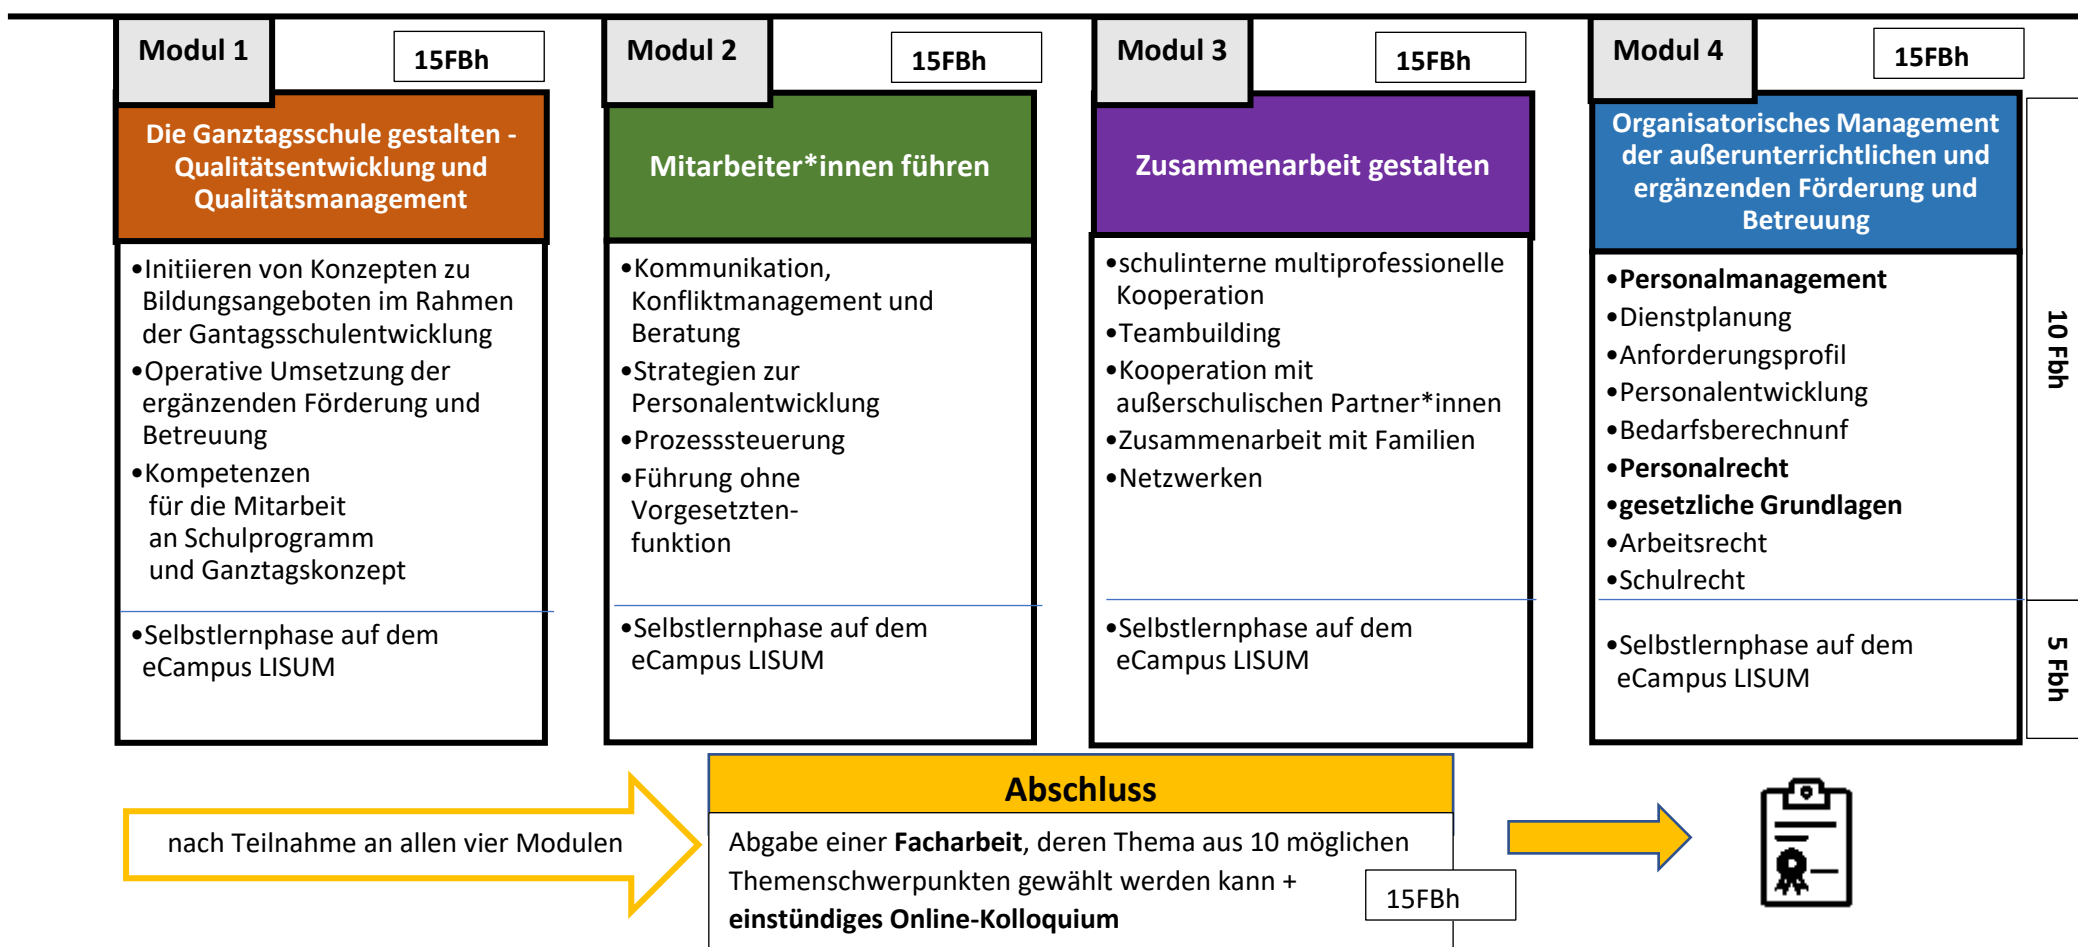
Modul 1
15FBh
Die Ganztagsschule gestalten - Qualitätsentwicklung und Qualitätsmanagement
•Initiieren von Konzepten zu Bildungsangeboten im Rahmen der Gantagsschulentwicklung
•Operative Umsetzung der ergänzenden Förderung und Betreuung
•Kompetenzen für die Mitarbeit an Schulprogramm und Ganztagskonzept
•Selbstlernphase auf dem eCampus LISUM

Modul 2
15FBh
Mitarbeiter*innen führen
•Kommunikation, Konfliktmanagement und Beratung
•Strategien zur Personalentwicklung
•Prozesssteuerung
•Führung ohne Vorgesetzten-funktion
•Selbstlernphase auf dem eCampus LISUM

Modul 3
15FBh
Zusammenarbeit gestalten
•schulinterne multiprofessionelle Kooperation
•Teambuilding
•Kooperation mit außerschulischen Partner*innen
•Zusammenarbeit mit Familien
•Netzwerken
•Selbstlernphase auf dem eCampus LISUM

Modul 4
15FBh
Organisatorisches Management der außerunterrichtlichen und ergänzenden Förderung und Betreuung
•**Personalmanagement**
•Dienstplanung
•Anforderungsprofil
•Personalentwicklung
•Bedarfsberechnunf
•**Personalrecht**
•**gesetzliche Grundlagen**
•Arbeitsrecht
•Schulrecht
•Selbstlernphase auf dem eCampus LISUM
10 Fbh
5 Fbh

nach Teilnahme an allen vier Modulen

Abschluss
Abgabe einer **Facharbeit**, deren Thema aus 10 möglichen Themenschwerpunkten gewählt werden kann + **einstündiges Online-Kolloquium**
15FBh